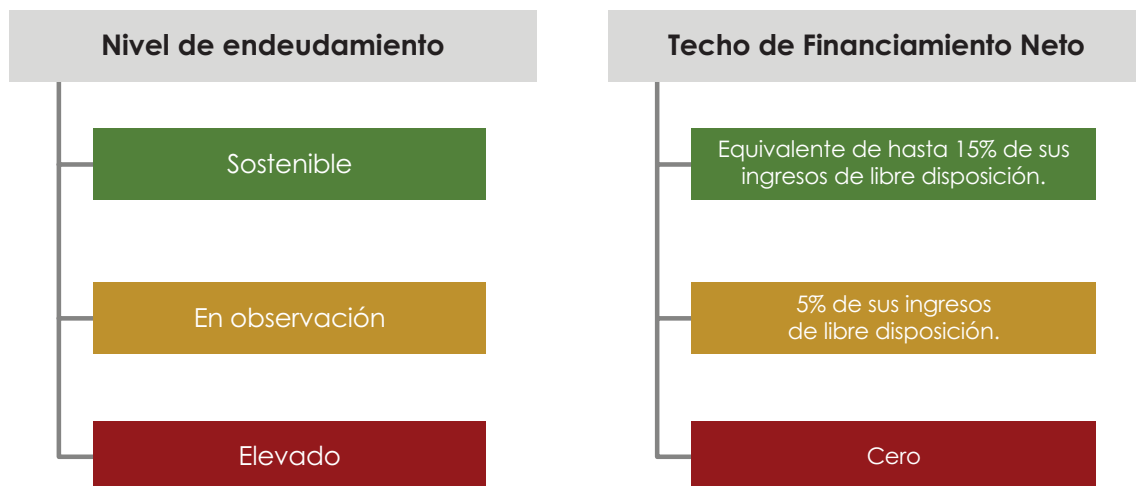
Nivel de endeudamiento

Sostenible

En observación

Elevado

Techo de Financiamiento Neto

Equivalente de hasta 15% de sus ingresos de libre disposición.

5% de sus ingresos de libre disposición.

Cero